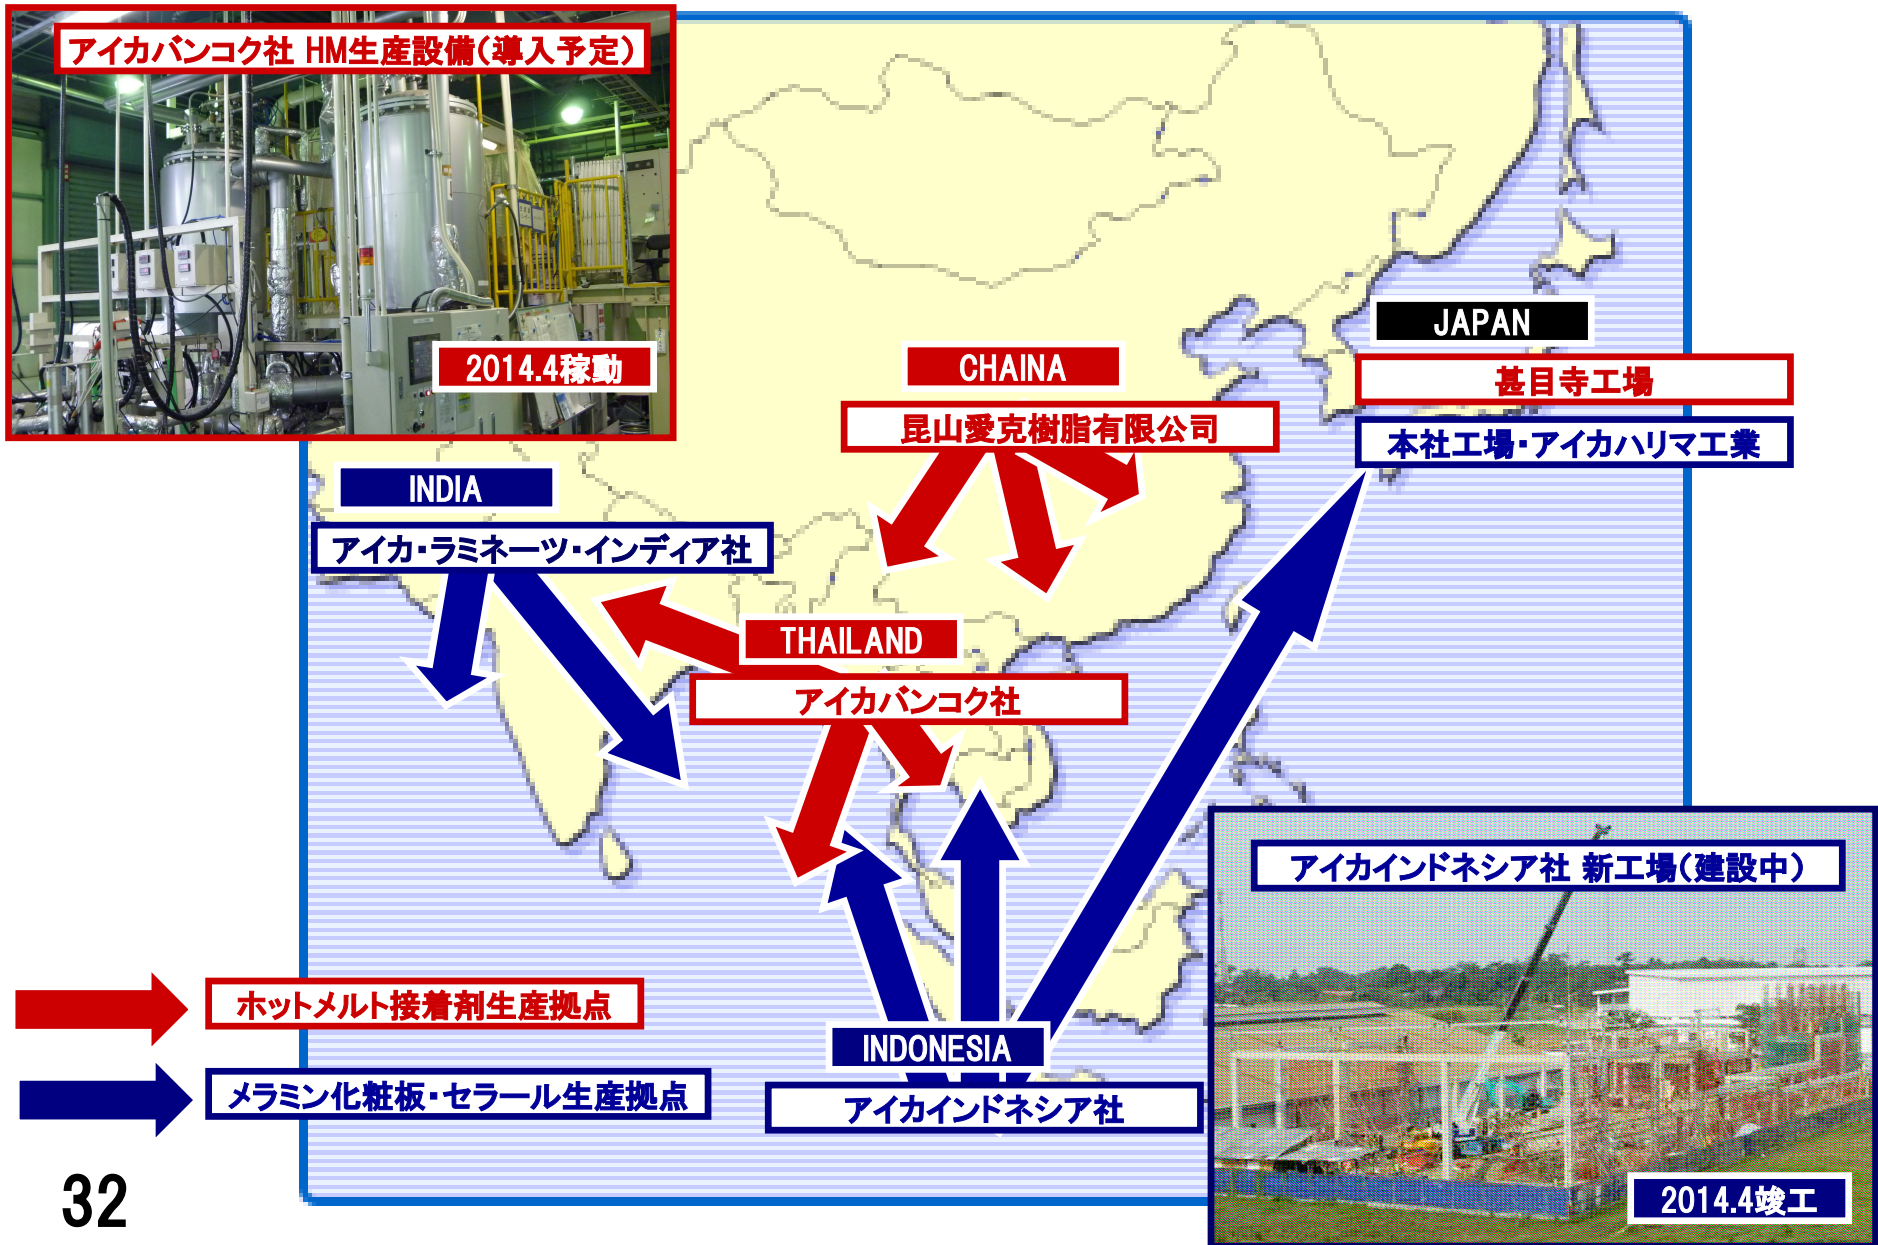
アイカバンコク社 HM生産設備(導入予定)

2014.4稼動

CHAINA

昆山愛克樹脂有限公司

JAPAN

甚目寺工場

本社工場・アイカハリマ工業

INDIA

アイカ・ラミネーツ・インディア社

THAILAND

アイカバンコク社

アイカインドネシア社 新工場(建設中)

2014.4竣工

INDONESIA

アイカインドネシア社

ホットメルト接着剤生産拠点

メラミン化粧板・セラール生産拠点

32